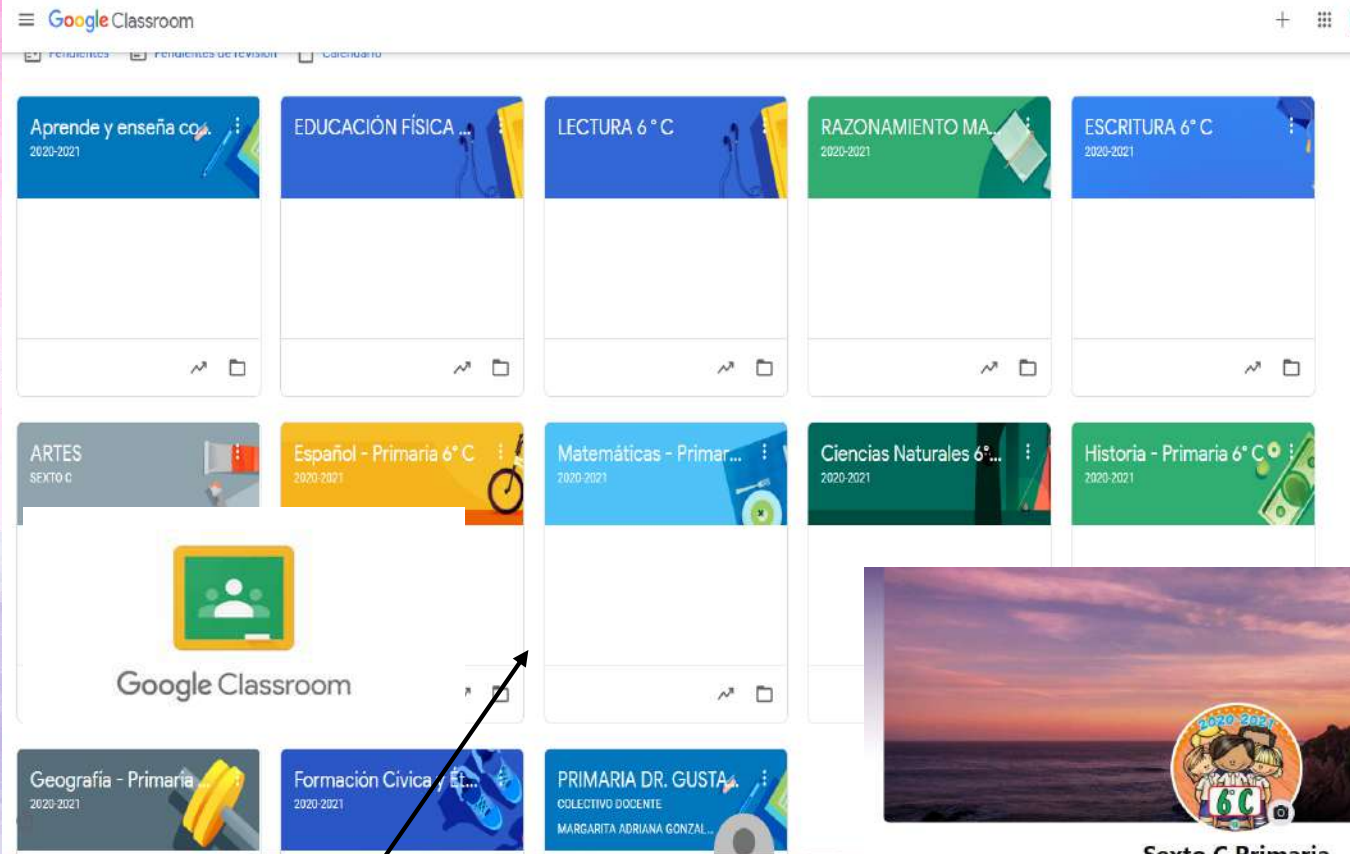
Google Classroom

Pendientes   Pendientes de revisión   Calendario

Aprende y enseña co...
2020-2021

EDUCACIÓN FÍSICA ...

LECTURA 6° C

RAZONAMIENTO MA...
2020-2021

ESCRITURA 6° C
2020-2021

ARTES
SEXTO C

Español - Primaria 6° C
2020-2021

Matemáticas - Primar...
2020-2021

Ciencias Naturales 6°...
2020-2021

Historia - Primaria 6° C
2020-2021

Google Classroom

Geografía - Primaria
2020-2021

Formación Cívica y Ét...
2020-2021

PRIMARIA DR. GUSTA...
COLECTIVO DOCENTE
MARGARITA ADRIANA GONZAL...

2020-2021
6°C

Sexto C Primaria